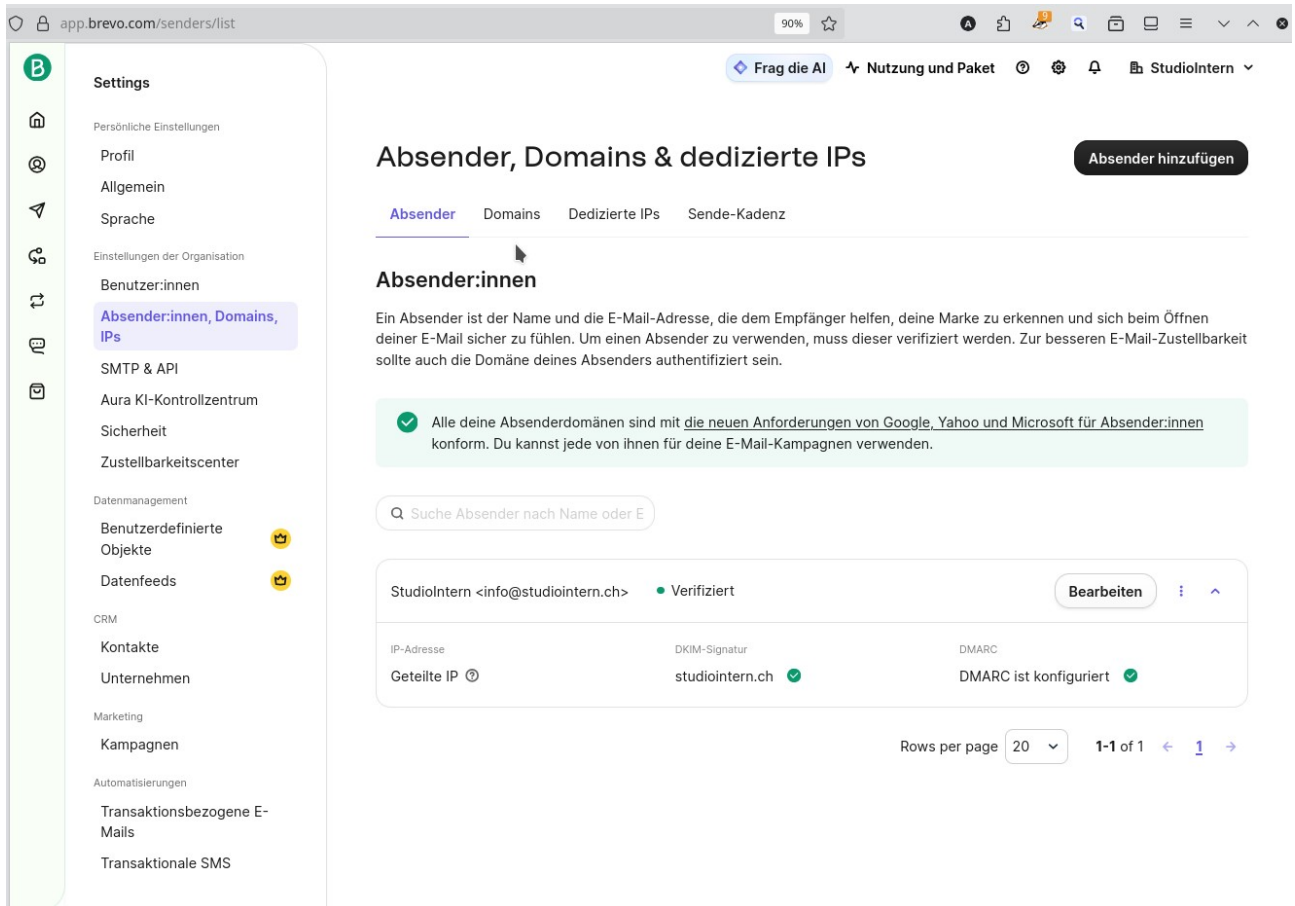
app.brevo.com/senders/list

90%

Settings

Persönliche Einstellungen

Profil

Allgemein

Sprache

Einstellungen der Organisation

Benutzer:innen

Absender:innen, Domains, IPs

SMTP & API

Aura KI-Kontrollzentrum

Sicherheit

Zustellbarkeitscenter

Datenmanagement

Benutzerdefinierte Objekte

Datenfeeds

CRM

Kontakte

Unternehmen

Marketing

Kampagnen

Automatisierungen

Transaktionsbezogene E-Mails

Transaktionale SMS

Frag die AI

Nutzung und Paket

StudioIntern

Absender, Domains & dedizierte IPs

Absender hinzufügen

Absender | Domains | Dedizierte IPs | Sende-Kadenz

Absender:innen

Ein Absender ist der Name und die E-Mail-Adresse, die dem Empfänger helfen, deine Marke zu erkennen und sich beim Öffnen deiner E-Mail sicher zu fühlen. Um einen Absender zu verwenden, muss dieser verifiziert werden. Zur besseren E-Mail-Zustellbarkeit sollte auch die Domäne deines Absenders authentifiziert sein.

Alle deine Absenderdomänen sind mit die neuen Anforderungen von Google, Yahoo und Microsoft für Absender:innen konform. Du kannst jede von ihnen für deine E-Mail-Kampagnen verwenden.

Suche Absender nach Name oder E

StudioIntern <info@studiointern.ch>

Verifiziert

Bearbeiten

IP-Adresse

Geteilte IP

DKIM-Signatur

studiointern.ch

DMARC

DMARC ist konfiguriert

Rows per page 20

1-1 of 1

1